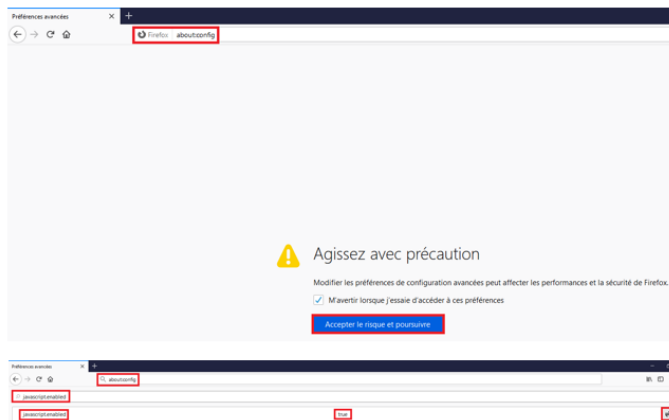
Préférences avancées ×
+
Firefox about:config

Agissez avec précaution

Modifier les préférences de configuration avancées peut affecter les performances et la sécurité de Firefox.

M'avertir lorsque j'essaie d'accéder à ces préférences

Accepter le risque et poursuivre

Préférences avancées ×
+
about:config
javascript.enabled
javascript.enabled
true